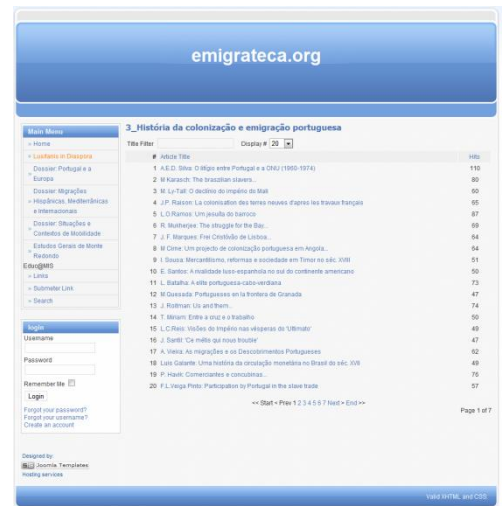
emigrateca.org

Main Menu
» Home
» Lusitans in Diaspora
» Dossier: Portugal e a Europa
» Dossier: Migrações Hispânicas, Mediterrânicas e Internacionais
» Dossier: Situações e Contextos de Mobilidade
» Estudos Gerais de Monte Redondo
Edu@MIS
» Links
» Submeter Link
» Search

login
Username
Password
Remember Me
Login
Forgot your password?
Forgot your username?
Create an account

Designed by:
Joomla Templates
Hosting services

3_História da colonização e emigração portuguesa

Title Filter Display # 20

| # | Article Title | Hits |
|---|---|---|
| 1 | A.E.D. Silva: O litígio entre Portugal e a ONU (1960-1974) | 110 |
| 2 | M.Karasch: The brazilian slavers... | 80 |
| 3 | M. Ly-Tall: O declínio do império do Mali | 60 |
| 4 | J.P. Raison: La colonisation des terres neuves d'après les travaux français | 65 |
| 5 | L.O.Ramos: Um jesuíta do barroco | 87 |
| 6 | R. Mukherjee: The struggle for the Bay... | 69 |
| 7 | J. F. Marques: Frei Cristóvão de Lisboa... | 64 |
| 8 | M.Cirne: Um projecto de colonização portuguesa em Angola... | 54 |
| 9 | I. Sousa: Mercantilismo, reformas e sociedade em Timor no séc. XVIII | 51 |
| 10 | E. Santos: A rivalidade luso-espanhola no sul do continente americano | 50 |
| 11 | L. Batalha: A elite portuguesa-cabo-verdiana | 73 |
| 12 | M.Quesada: Portugueses en la frontera de Granada | 47 |
| 13 | J. Rottman: Us and them... | 74 |
| 14 | T. Miriam: Entre a cruz e o trabalho | 50 |
| 15 | L.C.Reis: Visões do império nas vésperas do 'Ultimato' | 49 |
| 16 | J. Santil: 'Ca mêlis qui nous trouble' | 47 |
| 17 | A. Vieira: As migrações e os Descobrimentos Portugueses | 62 |
| 18 | Luis Galante: Uma história da circulação monetária no Brasil do séc. XVII | 49 |
| 19 | P. Havik: Comerciantes e concubinas... | 76 |
| 20 | F.L.Veiga Pinto: Participation by Portugal in the slave trade | 57 |

<< Start < Prev 1 2 3 4 5 6 7 Next > End >>
Page 1 of 7

Valid XHTML and CSS